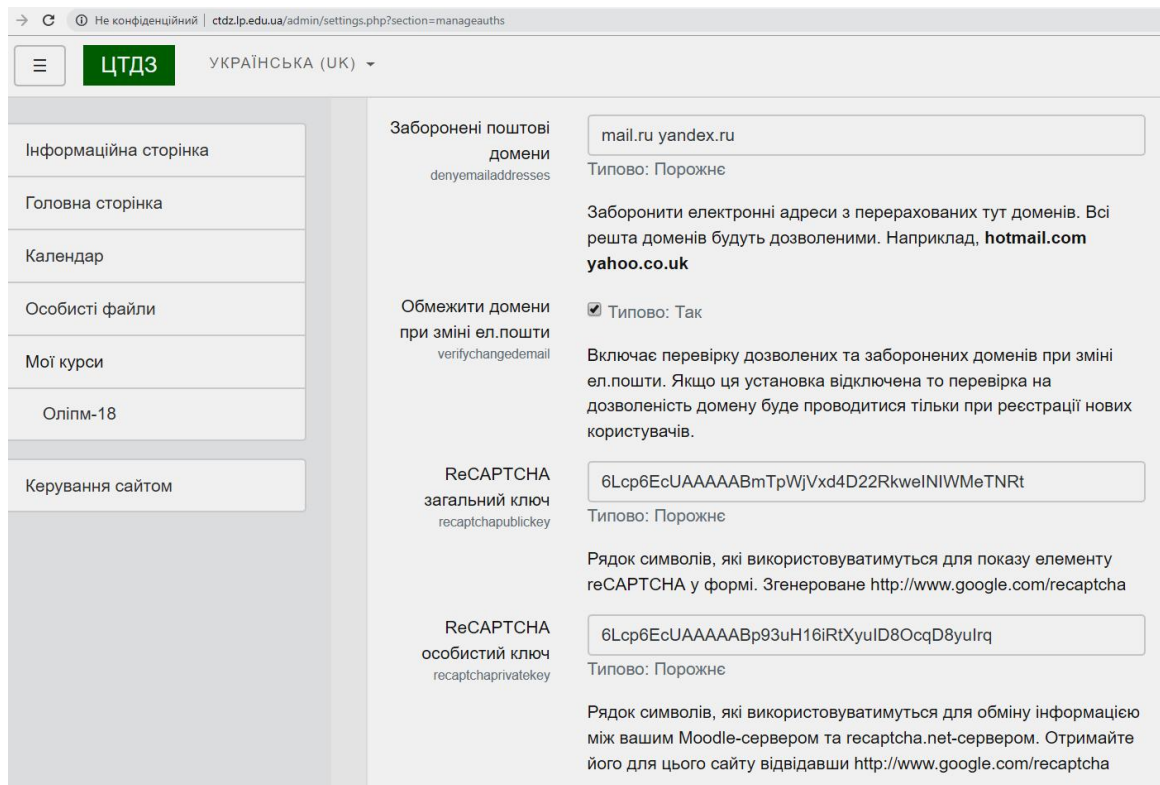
Не конфіденційний | ctdz.lp.edu.ua/admin/settings.php?section=manageauths

ЦТДЗ
УКРАЇНСЬКА (UK)

Інформаційна сторінка
Головна сторінка
Календар
Особисті файли
Мої курси
Олімп-18
Керування сайтом

Заборонені поштові домени
denyemailaddresses
mail.ru yandex.ru
Типово: Порожнє

Заборонити електронні адреси з перерахованих тут доменів. Всі решта доменів будуть дозволеними. Наприклад, **hotmail.com yahoo.co.uk**

Обмежити домени при зміні ел.пошти
verifychangedemail
Типово: Так

Включає перевірку дозволених та заборонених доменів при зміні ел.пошти. Якщо ця установка відключена то перевірка на дозволеність домену буде проводитися тільки при реєстрації нових користувачів.

ReCAPTCHA загальний ключ
recaptchapublickey
6Lcp6EcUAAAAABmTpWjVxd4D22RkweINIWMeTNRt
Типово: Порожнє

Рядок символів, які використовуватимуться для показу елементу reCAPTCHA у формі. Згенероване http://www.google.com/recaptcha

ReCAPTCHA особистий ключ
recaptchaprivatekey
6Lcp6EcUAAAAABp93uH16iRtXyuID8OcqD8yuIrq
Типово: Порожнє

Рядок символів, які використовуватимуться для обміну інформацією між вашим Moodle-сервером та recaptcha.net-сервером. Отримайте його для цього сайту відвідавши http://www.google.com/recaptcha